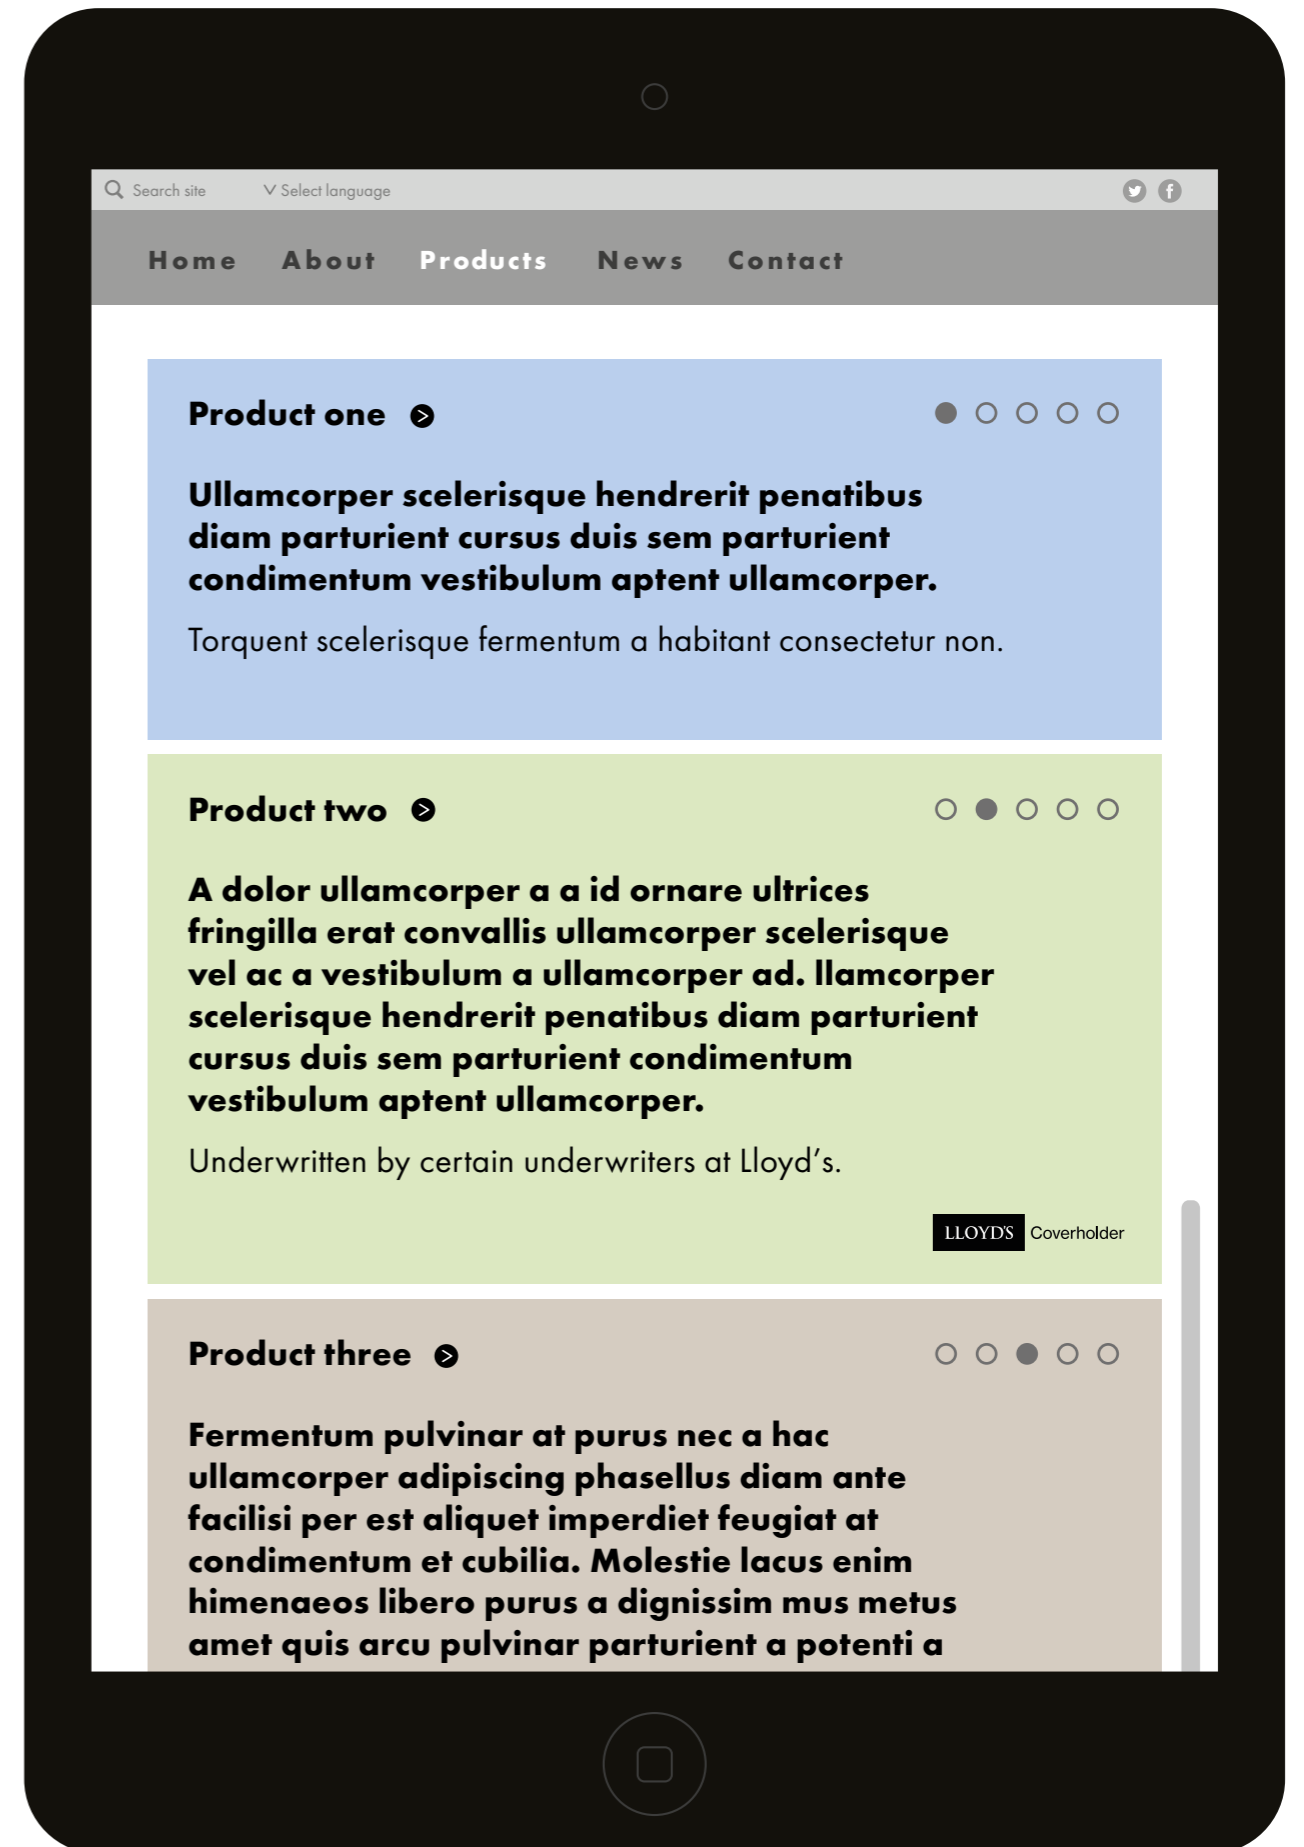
Search site
V Select language

Home About Products News Contact

Product one

Ullamcorper scelerisque hendrerit penatibus diam parturient cursus duis sem parturient condimentum vestibulum aptent ullamcorper.

Torquent scelerisque fermentum a habitant consectetur non.

Product two

A dolor ullamcorper a a id ornare ultrices fringilla erat convallis ullamcorper scelerisque vel ac a vestibulum a ullamcorper ad. llamcorper scelerisque hendrerit penatibus diam parturient cursus duis sem parturient condimentum vestibulum aptent ullamcorper.

Underwritten by certain underwriters at Lloyd's.

LLOYD'S Coverholder

Product three

Fermentum pulvinar at purus nec a hac ullamcorper adipiscing phasellus diam ante facilisi per est aliquet imperdiet feugiat at condimentum et cubilia. Molestie lacus enim himenaeos libero purus a dignissim mus metus amet quis arcu pulvinar parturient a potenti a